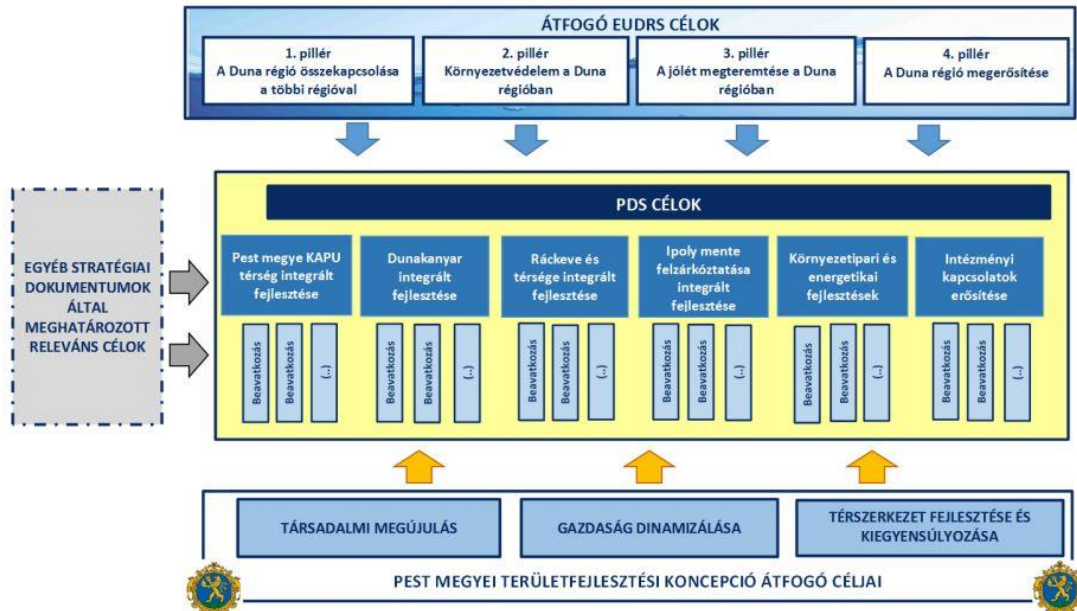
ÁTFOGÓ EUDRS CÉLOK

1. pillér
A Duna régió összekapcsolása a többi régióval

2. pillér
Környezetvédelem a Duna régióban

3. pillér
A jólét megteremtése a Duna régióban

4. pillér
A Duna régió megerősítése

EGYÉB STRATÉGIAI DOKUMENTUMOK ÁLTAL MEGHATÁROZOTT RELEVÁNS CÉLOK

PDS CÉLOK

Pest megye KAPU térség integrált fejlesztése

Beavatkozás

Beavatkozás

(...)

Dunakanyar integrált fejlesztése

Beavatkozás

Beavatkozás

(...)

Ráckeve és térsége integrált fejlesztése

Beavatkozás

Beavatkozás

(...)

Ipoly mente felzárkóztatása integrált fejlesztése

Beavatkozás

Beavatkozás

(...)

Környezetipari és energetikai fejlesztések

Beavatkozás

Beavatkozás

(...)

Intézményi kapcsolatok erősítése

Beavatkozás

Beavatkozás

(...)

TÁRSADALMI MEGÚJULÁS

GAZDASÁG DINAMIZÁLÁSA

TÉRSZERKEZET FEJLESZTÉSE ÉS KIEGYENSÚLYOZÁSA

PEST MEGYEI TERÜLETFEJLESZTÉSI KONCEPCIÓ ÁTFOGÓ CÉLJAI